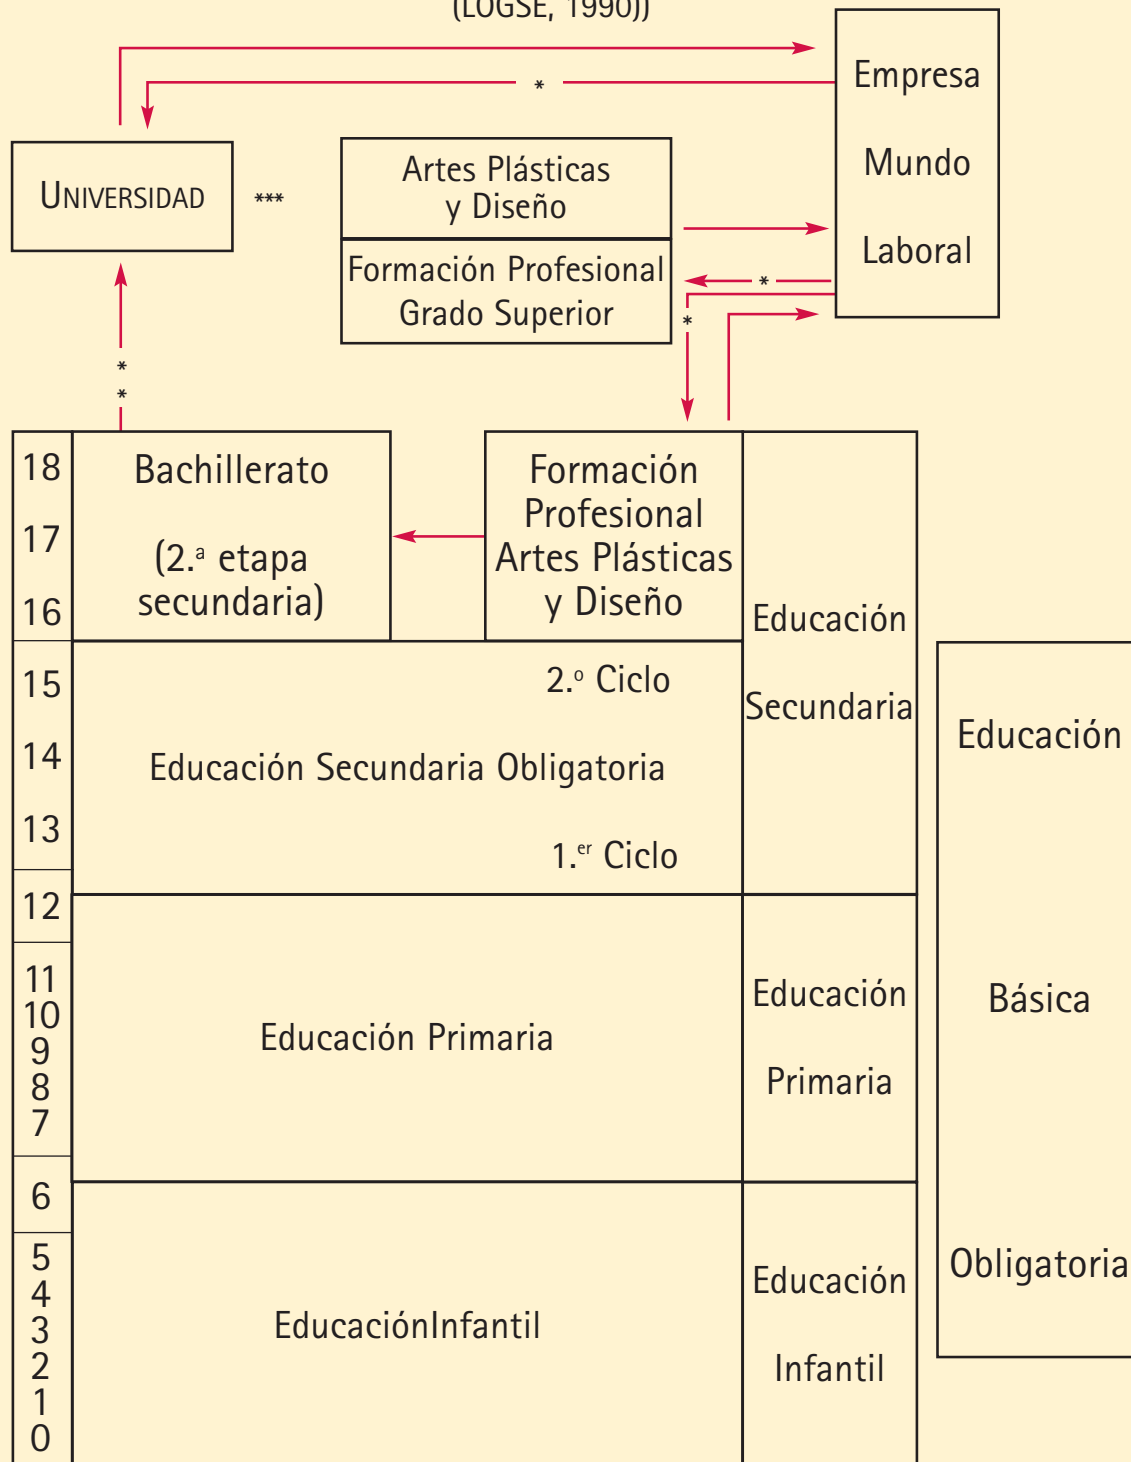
(LOGSE, 1990))

Empresa

Mundo

Laboral

*

UNIVERSIDAD

***

Artes Plásticas y Diseño

Formación Profesional Grado Superior

*

*

*
*

| 18 | Bachillerato |
| 17 | (2.ª etapa |
| 16 | secundaria) |

Formación Profesional Artes Plásticas y Diseño

Educación

Secundaria

15

14

13

2.º Ciclo

Educación Secundaria Obligatoria

1.er Ciclo

12

11
10
9
8
7

Educación Primaria

Educación

Primaria

6

5
4
3
2
1
0

EducaciónInfantil

Educación

Infantil

Educación

Básica

Obligatoria